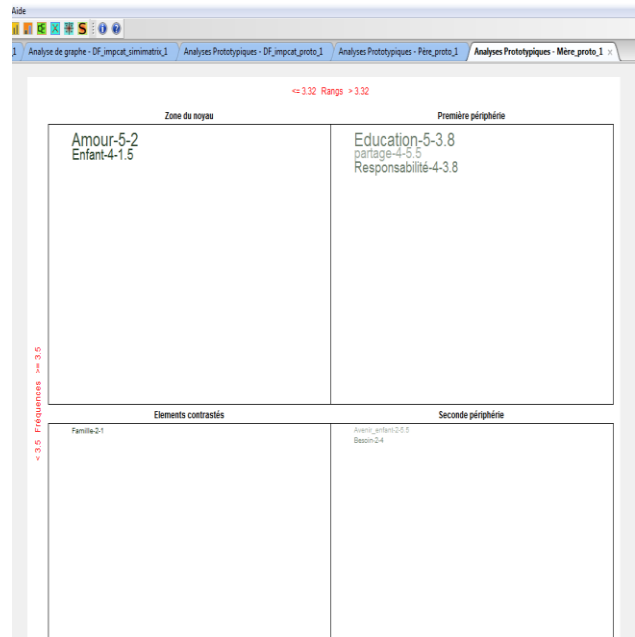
Aide

1 Analyse de graphe - DF_impcat_simimatrix_1 Analyses Prototypiques - DF_impcat_proto_1 Analyses Prototypiques - Père_proto_1 Analyses Prototypiques - Mère_proto_1 x

<= 3.32 Rangs > 3.32

| Zone du noyau | Première périphérie |
|---|---|
| Amour-5-2<br>Enfant-4-1.5 | Education-5-3.8<br>partage-4-5.5<br>Responsabilité-4-3.8 |

< 3.5 Frequences >= 3.5

| Elements contrastés | Seconde périphérie |
|---|---|
| Famille-2-1 | Avenir_enfant-2-5.5<br>Besoin-2-4 |